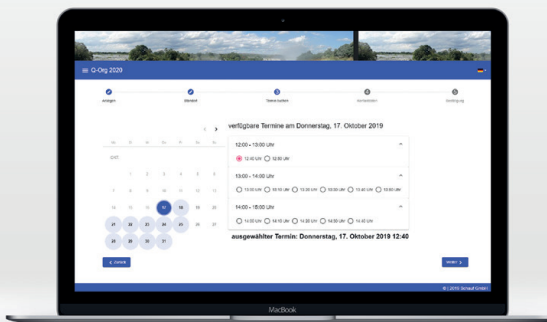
G-Org 2020

Anliegen
Standort
Termin suchen
Kontaktdaten
Bestätigung

< >

Mo Di Mi Do Fr Sa So
OKT
1 2 3 4 5 6
7 8 9 10 11 12 13
14 15 16 17 18 19 20
21 22 23 24 25 26 27
28 29 30 31

verfügbare Termine am Donnerstag, 17. Oktober 2019

12:00 - 13:00 Uhr
12:40 Uhr
12:50 Uhr

13:00 - 14:00 Uhr
13:00 Uhr
13:10 Uhr
13:20 Uhr
13:30 Uhr
13:40 Uhr
13:50 Uhr

14:00 - 15:00 Uhr
14:00 Uhr
14:10 Uhr
14:20 Uhr
14:30 Uhr
14:40 Uhr

ausgewählter Termin: Donnerstag, 17. Oktober 2019 12:40

< Zurück
Weiter >

© 2019 Schauf GmbH

MacBook